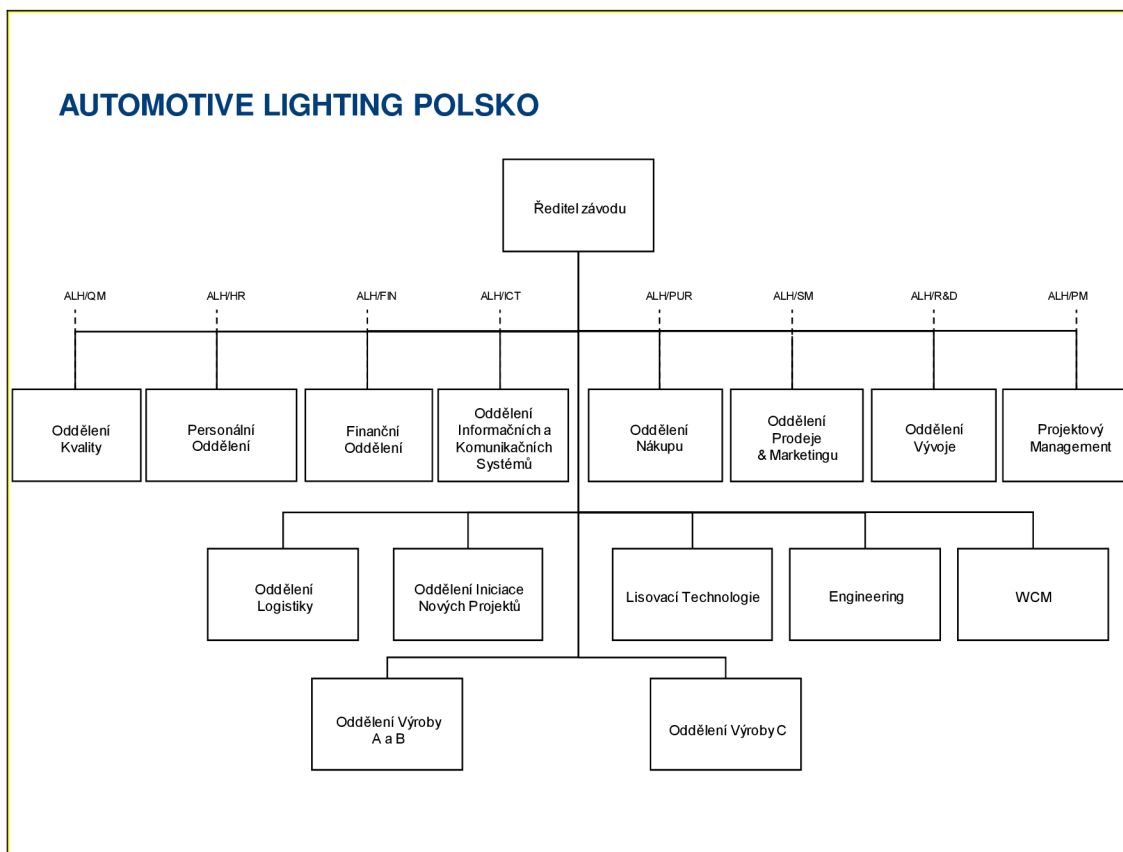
AUTOMOTIVE LIGHTING POLSKO

Ředitel závodu

ALH/QM
ALH/HR
ALH/FIN
ALH/ICT
ALH/PUR
ALH/SM
ALH/R&D
ALH/PM

Oddělení Kvality

Personální Oddělení

Finanční Oddělení

Oddělení Informačních a Komunikačních Systémů

Oddělení Nákupu

Oddělení Prodeje & Marketingu

Oddělení Vývoje

Projektový Management

Oddělení Logistiky

Oddělení Iniciace Nových Projektů

Lisovací Technologie

Engineering

WCM

Oddělení Výroby A a B

Oddělení Výroby C